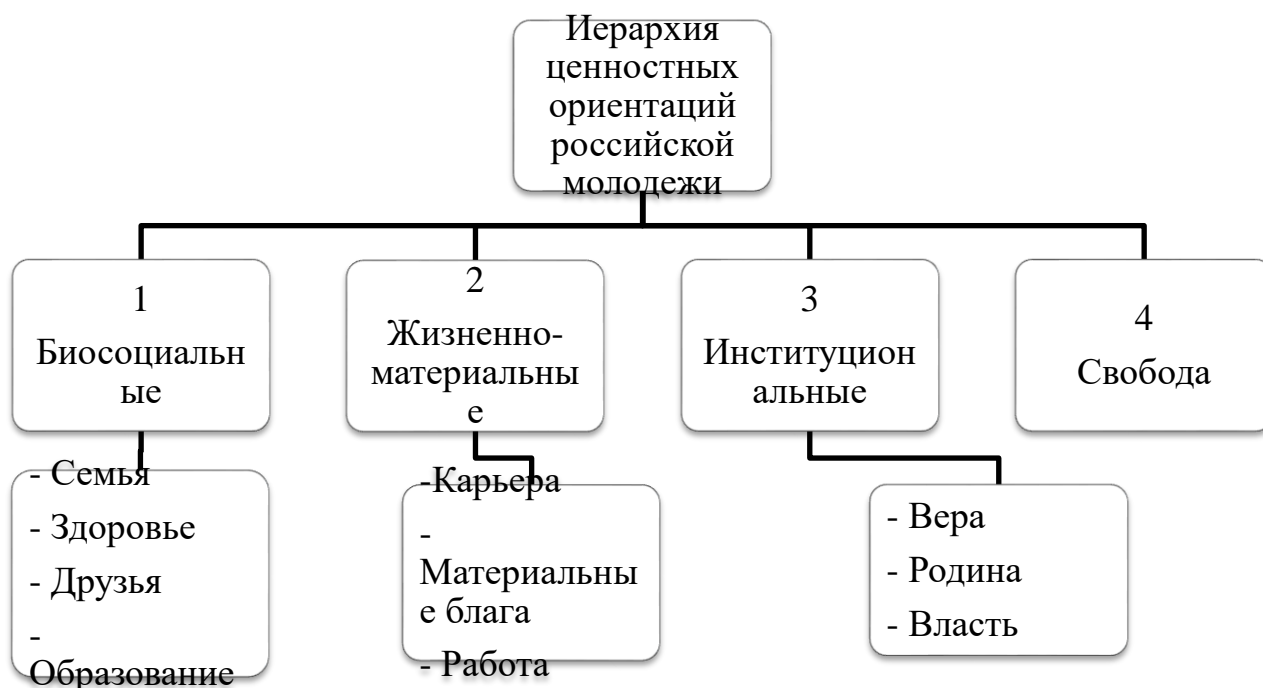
Иерархия ценностных ориентаций российской молодежи

1
Биосоциальные

- Семья
- Здоровье
- Друзья
- Образование

2
Жизненно-материальные

-Карьера
- Материальные блага
- Работа

3
Институциональные

- Вера
- Родина
- Власть

4
Свобода